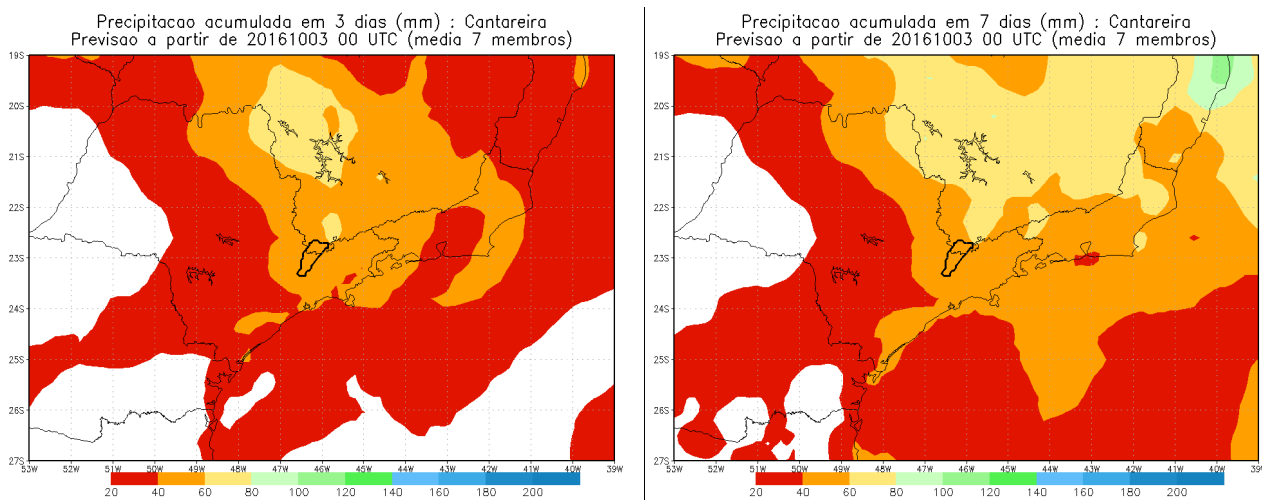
Precipitacao acumulada em 3 dias (mm) : Cantareira
Previsao a partir de 20161003 00 UTC (media 7 membros)

19S
20S
21S
22S
23S
24S
25S
26S
27S

53W 52W 51W 50W 49W 48W 47W 46W 45W 44W 43W 42W 41W 40W 39W

20 40 60 80 100 120 140 160 180 200

Precipitacao acumulada em 7 dias (mm) : Cantareira
Previsao a partir de 20161003 00 UTC (media 7 membros)

19S
20S
21S
22S
23S
24S
25S
26S
27S

53W 52W 51W 50W 49W 48W 47W 46W 45W 44W 43W 42W 41W 40W 39W

20 40 60 80 100 120 140 160 180 200